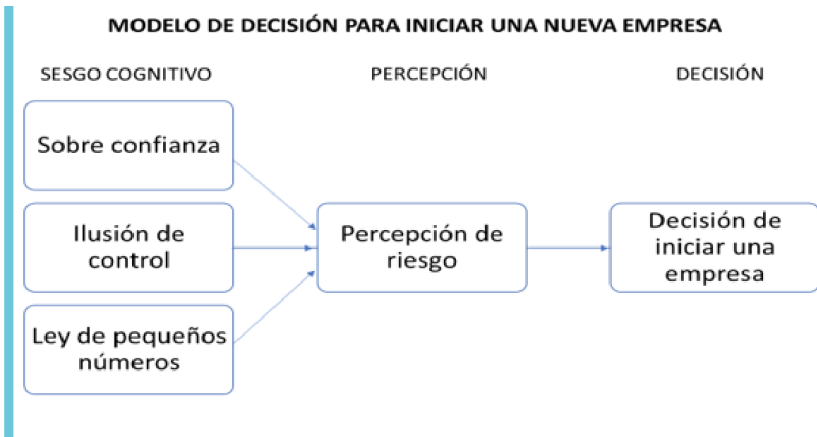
MODELO DE DECISIÓN PARA INICIAR UNA NUEVA EMPRESA

SESGO COGNITIVO

PERCEPCIÓN

DECISIÓN

Sobre confianza

Ilusión de control

Ley de pequeños números

Percepción de riesgo

Decisión de iniciar una empresa